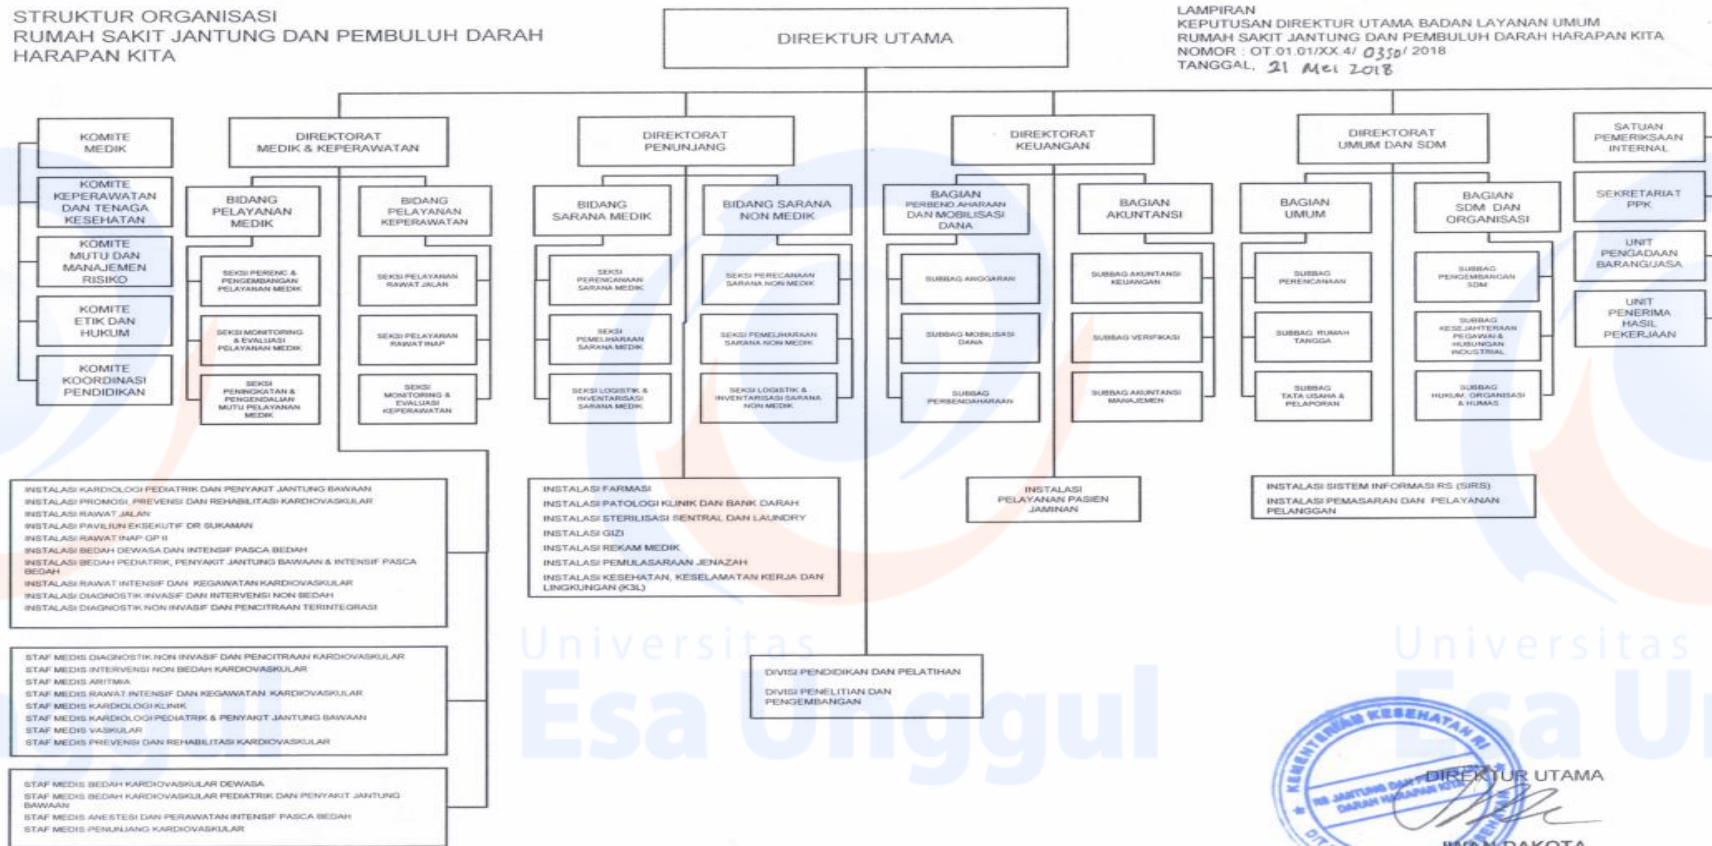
STRUKTUR ORGANISASI
RUMAH SAKIT JANTUNG DAN PEMBULUH DARAH HARAPAN KITA

DIREKTUR UTAMA

LAMPIRAN
KEPUTUSAN DIREKTUR UTAMA BADAN LAYANAN UMUM RUMAH SAKIT JANTUNG DAN PEMBULUH DARAH HARAPAN KITA
NOMOR : OT.01.01/XX.4/ 0350/ 2018
TANGGAL, 21 Mei 2018

KOMITE MEDIK

KOMITE KEPERAWATAN DAN TENAGA KESEHATAN

KOMITE MUTU DAN MANAJEMEN RISIKO

KOMITE ETIK DAN HUKUM

KOMITE KOORDINASI PENDIDIKAN

DIREKTORAT MEDIK & KEPERAWATAN

BIDANG PELAYANAN MEDIK

SEKSI PERENC & PENGEMBANGAN PELAYANAN MEDIK

SEKSI MONITORING & EVALUASI PELAYANAN MEDIK

SEKSI PENINGKATAN & PENGENDALIAN MUTU PELAYANAN MEDIK

BIDANG PELAYANAN KEPERAWATAN

SEKSI PELAYANAN RAWAT JALAN

SEKSI PELAYANAN RAWAT INAP

SEKSI MONITORING & EVALUASI KEPERAWATAN

DIREKTORAT PENUNJANG

BIDANG SARANA MEDIK

SEKSI PERENCANAAN SARANA MEDIK

SEKSI PEMELIHARAAN SARANA MEDIK

SEKSI LOGISTIK & INVENTARISASI SARANA MEDIK

BIDANG SARANA NON MEDIK

SEKSI PERENCANAAN SARANA NON MEDIK

SEKSI PEMELIHARAAN SARANA NON MEDIK

SEKSI LOGISTIK & INVENTARISASI SARANA NON MEDIK

DIREKTORAT KEUANGAN

BAGIAN PERBENDAHARAAN DAN MOBILISASI DANA

SUBBAG ANGGARAN

SUBBAG MOBILISASI DANA

SUBBAG PERBENDAHARAAN

BAGIAN AKUNTANSI

SUBBAG AKUNTANSI KEUANGAN

SUBBAG VERIFIKASI

SUBBAG AKUNTANSI MANAJEMEN

DIREKTORAT UMUM DAN SDM

BAGIAN UMUM

SUBBAG PERENCANAAN

SUBBAG RUMAH TANGGA

SUBBAG TATA USAHA & PELAPORAN

BAGIAN SDM DAN ORGANISASI

SUBBAG PENGEMBANGAN SDM

SUBBAG KESEJAHTERAAN PEGAWAI & HUBUNGAN INDUSTRIAL

SUBBAG HUKUM, ORGANISASI & HUMAS

SATUAN PEMERIKSAAN INTERNAL

SEKRETARIAT PPK

UNIT PENGADAAN BARANG/JASA

UNIT PENERIMA HASIL PEKERJAAN

INSTALASI KARDIOLOGI PEDIATRIK DAN PENYAKIT JANTUNG BAWAAN
INSTALASI PROMOSI, PREVENSI DAN REHABILITASI KARDIOVASKULAR
INSTALASI RAWAT JALAN
INSTALASI PAVILIUN EKSEKUTIF DR SUKAMAN
INSTALASI RAWAT INAP GP II
INSTALASI BEDAH DEWASA DAN INTENSIF PASCA BEDAH
INSTALASI BEDAH PEDIATRIK, PENYAKIT JANTUNG BAWAAN & INTENSIF PASCA BEDAH
INSTALASI RAWAT INTENSIF DAN KEGAWATAN KARDIOVASKULAR
INSTALASI DIAGNOSTIK INVASIF DAN INTERVENSI NON BEDAH
INSTALASI DIAGNOSTIK NON INVASIF DAN PENCITRAAN TERINTEGRASI

INSTALASI FARMASI
INSTALASI PATOLOGI KLINIK DAN BANK DARAH
INSTALASI STERILISASI SENTRAL DAN LAUNDRY
INSTALASI GIZI
INSTALASI REKAM MEDIK
INSTALASI PEMULASARAAN JENAZAH
INSTALASI KESEHATAN, KESELAMATAN KERJA DAN LINGKUNGAN (K3L)

INSTALASI PELAYANAN PASIEN JAMINAN

INSTALASI SISTEM INFORMASI RS (SIRS)
INSTALASI PEMASARAN DAN PELAYANAN PELANGGAN

STAF MEDIS DIAGNOSTIK NON INVASIF DAN PENCITRAAN KARDIOVASKULAR
STAF MEDIS INTERVENSI NON BEDAH KARDIOVASKULAR
STAF MEDIS ARITMIA
STAF MEDIS RAWAT INTENSIF DAN KEGAWATAN KARDIOVASKULAR
STAF MEDIS KARDIOLOGI KLINIK
STAF MEDIS KARDIOLOGI PEDIATRIK & PENYAKIT JANTUNG BAWAAN
STAF MEDIS VASKULAR
STAF MEDIS PREVENSI DAN REHABILITASI KARDIOVASKULAR

STAF MEDIS BEDAH KARDIOVASKULAR DEWASA
STAF MEDIS BEDAH KARDIOVASKULAR PEDIATRIK DAN PENYAKIT JANTUNG BAWAAN
STAF MEDIS ANESTESI DAN PERAWATAN INTENSIF PASCA BEDAH
STAF MEDIS PENUNJANG KARDIOVASKULAR

DIVISI PENDIDIKAN DAN PELATIHAN
DIVISI PENELITIAN DAN PENGEMBANGAN

Universitas Esa Unggul

KEMENTERIAN KESEHATAN RI
RS JANTUNG DAN PEMBULUH DARAH HARAPAN KITA

DIREKTUR UTAMA

IWAN DAKOTA